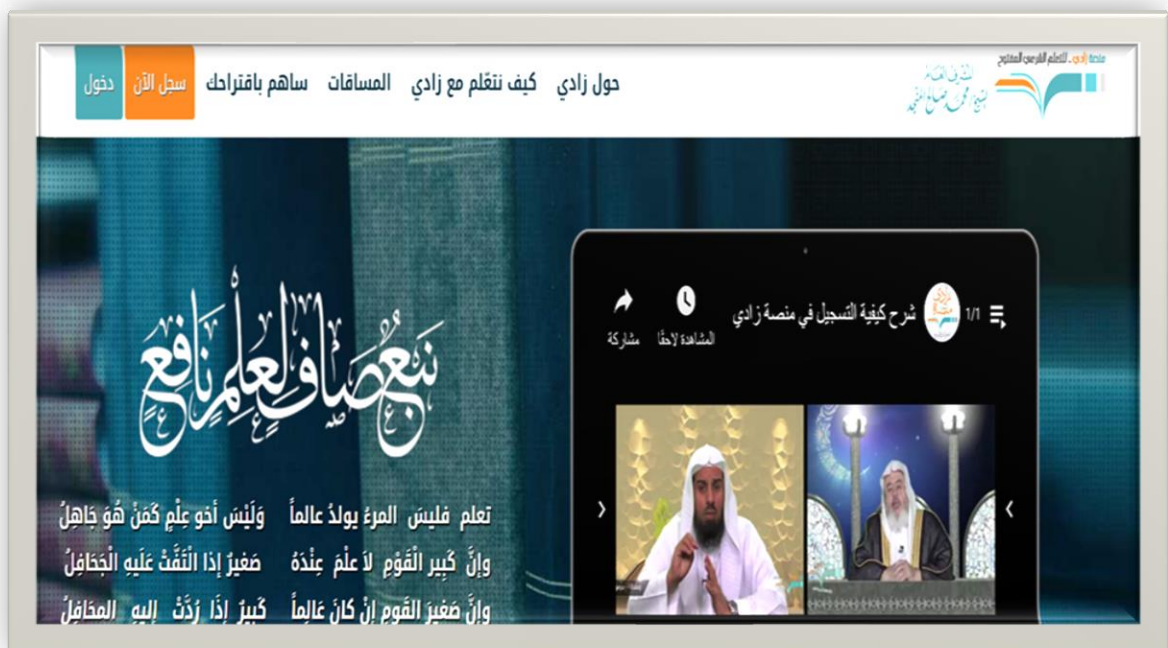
منصة زادي.. للتعليم الشرعي المفتوح
المشرف العام
الشيخ محمد صالح المنجد

حول زادي كيف نتعلم مع زادي المسابقات ساهم باقتراحك سجل الآن دخول

1/1 شرح كيفية التسجيل في منصة زادي
المشاهدة لاحقًا مشاركة

نبع صافٍ لعلم نافع

تعلم فليس المرءُ يولدُ عالماً وَلَيْسَ أخو عِلْمٍ كَمَنْ هُوَ جَاهِلُ
وإنَّ كَبِيرَ الْقَوْمِ لاَ عِلْمَ عِنْدَهُ صَغيرٌ إذا الْتَفَّتْ عَلَيهِ الْجَحَافِلُ
وإنَّ صَغيرَ القَومِ إنْ كانَ عَالِماً كَبِيرٌ إذَا رُدَّتْ إليهِ المَحَافِلُ